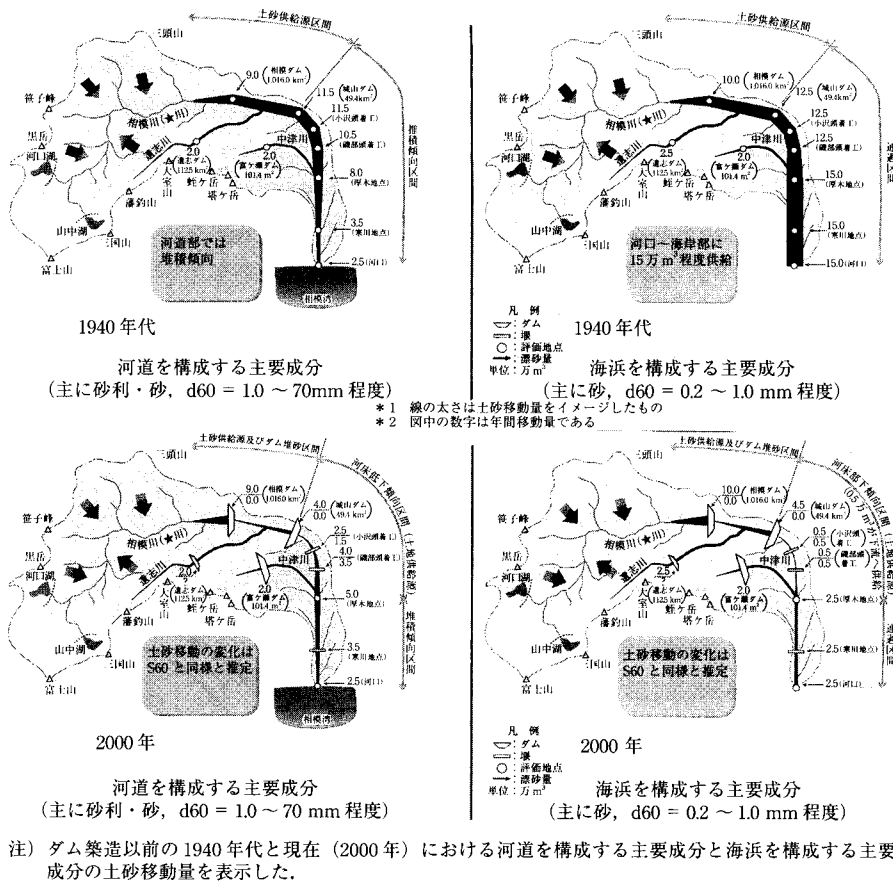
土砂供給源区間
三頭山
笹子峠
黒岳
河口湖
山中湖
三国山
富士山
相模川(本川)
道志川
9.0 (相模ダム 1,016.0 km²)
11.5 (城山ダム 49.4 km²)
11.5 (小沢頭首工)
10.5 (磯部頭首工)
中津川
2.0 (道志ダム 112.5 km²)
2.0 (宮ヶ瀬ダム 101.4 m²)
大室山
蛭ケ岳
塔ケ岳
鍋割山
8.0 (厚木地点)
3.5 (寒川地点)
2.5 (河口)
推積傾向区間
河道部では堆積傾向
相模湾

1940 年代

河道を構成する主要成分
(主に砂利・砂, d60 = 1.0 ~ 70mm 程度)

土砂供給源区間
三頭山
笹子峠
黒岳
河口湖
山中湖
三国山
富士山
相模川(本川)
道志川
10.0 (相模ダム 1,016.0 km²)
12.5 (城山ダム 49.4 km²)
12.5 (小沢頭首工)
12.5 (磯部頭首工)
中津川
2.5 (道志ダム 112.5 km²)
2.0 (宮ヶ瀬ダム 101.4 m²)
大室山
蛭ケ岳
塔ケ岳
鍋割山
15.0 (厚木地点)
15.0 (寒川地点)
15.0 (河口)
河口ー海岸部に 15 万 m³程度供給

凡 例
ダム
堰
評価地点
漂砂量
単位：万 m³

1940 年代

海浜を構成する主要成分
(主に砂, d60 = 0.2 ~ 1.0 mm 程度)

＊1 線の太さは土砂移動量をイメージしたもの
＊2 図中の数字は年間移動量である

土砂供給源及びダム堆砂区間
河床低下傾向区間(土砂供給源)
三頭山
笹子峠
黒岳
河口湖
山中湖
三国山
富士山
相模川(本川)
道志川
9.0/0.0 (相模ダム 1,016.0 km²)
4.0/0.0 (城山ダム 49.4 km²)
2.5/1.5 (小沢頭首工)
4.0/3.0 (磯部頭首工)
中津川
2.0 (道志ダム 112.5 km²)
2.0/0.0 (宮ヶ瀬ダム 101.4 m²)
大室山
蛭ケ岳
塔ケ岳
鍋割山
4.5
5.0 (厚木地点)
3.5 (寒川地点)
2.5 (河口)
堆積傾向区間
土砂移動の変化は S60 と同様と推定
相模湾

2000 年

河道を構成する主要成分
(主に砂利・砂, d60 = 1.0 ~ 70 mm 程度)

土砂供給源及びダム堆砂区間
河床低下傾向区間(0.5万 m³が海へ供給)
三頭山
笹子峠
黒岳
河口湖
山中湖
三国山
富士山
相模川(本川)
道志川
10.0/0.0 (相模ダム 1,016.0 km²)
4.5/0.0 (城山ダム 49.4 km²)
0.5/0.5 (小沢頭首工)
0.5/0.5 (磯部頭首工)
中津川
2.5/0.0 (道志ダム 112.5 km²)
2.0/0.0 (宮ヶ瀬ダム 101.4 m²)
大室山
蛭ケ岳
塔ケ岳
鍋割山
2.5 (厚木地点)
2.5 (寒川地点)
2.5 (河口)
土砂移動の変化は S60 と同様と推定

凡 例
ダム
堰
評価地点
漂砂量
単位：万 m³

2000 年

海浜を構成する主要成分
(主に砂, d60 = 0.2 ~ 1.0 mm 程度)

注) ダム築造以前の 1940 年代と現在 (2000 年) における河道を構成する主要成分と海浜を構成する主要成分の土砂移動量を表示した.